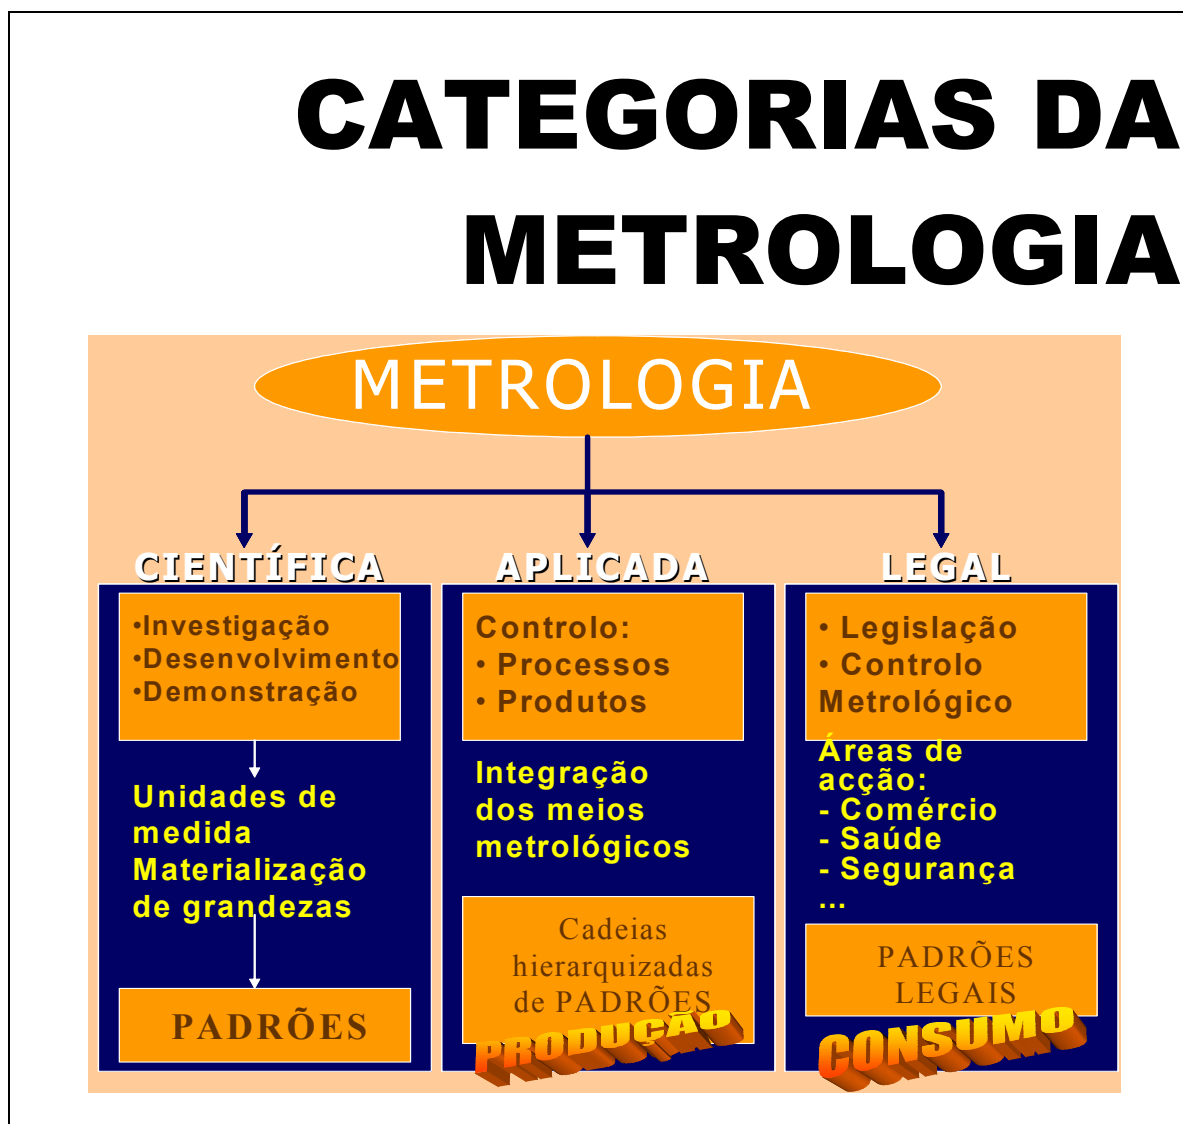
CATEGORIAS DA METROLOGIA

METROLOGIA

CIENTÍFICA

•Investigação
•Desenvolvimento
•Demonstração

Unidades de medida
Materialização de grandezas

PADRÕES

APLICADA

Controlo:
• Processos
• Produtos

Integração dos meios metrológicos

Cadeias hierarquizadas de PADRÕES

PRODUÇÃO

LEGAL

• Legislação
• Controlo Metrológico

Áreas de acção:
- Comércio
- Saúde
- Segurança
...

PADRÕES LEGAIS

CONSUMO